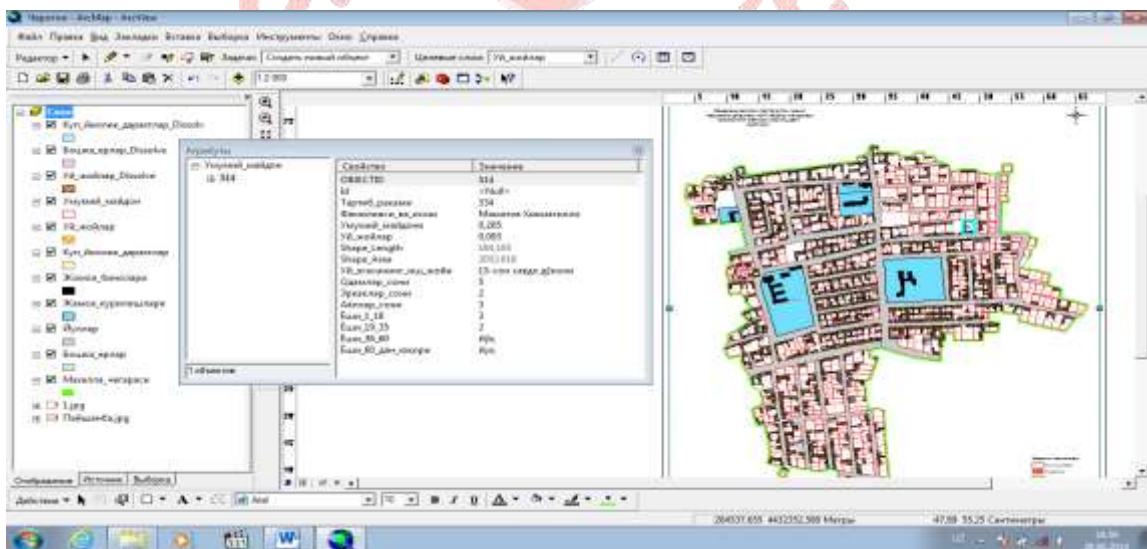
Чирчик - ArcMap - ArcView

Файл Правка Вид Закладки Вставка Выборка Инструменты Окно Справка

Редактор ▾ Задание: Создать новый объект Целевой слой: Уй_жойлар

1:2 000

Слои
Куп_йиллик_дарахтлар_Dissolve
Бошка_ерлар_Dissolve
Уй_жойлар_Dissolve
Унумсиз_майдон
Уй_жойлар
Куп_йиллик_дарахтлар
Жамоа_бинолари
Жамоа_хужжатлари
Йуллар
Бошка_ерлар
Махалла_чегараси
1.jpg
Пойшанба.jpg

Отображение Источник Выборка

Атрибуты
Унумсиз_майдон
314

| Свойство | Значение |
|---|---|
| OBJECTID | 314 |
| Id | <Null> |
| Тартиб_раками | 314 |
| Фамилияси_ва_исми | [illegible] |
| Унумсиз_майдони | 0,205 |
| Уй_жойлар | 0,083 |
| Shape_Length | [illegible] |
| Shape_Area | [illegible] |
| Уй_жойларнинг_ишд_жойи | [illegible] |
| Оилалар_сони | 1 |
| Эркаклар_сони | 2 |
| Аёллар_сони | 3 |
| Ёши_1_18 | 3 |
| Ёши_19_35 | 2 |
| Ёши_35_60 | йўк |
| Ёши_60_дан_юкори | йўк |

1 объектов

Действия ▾ Arial 10 B I U

284537.655 4432352.588 Метры

47,88 55,25 Сантиметры